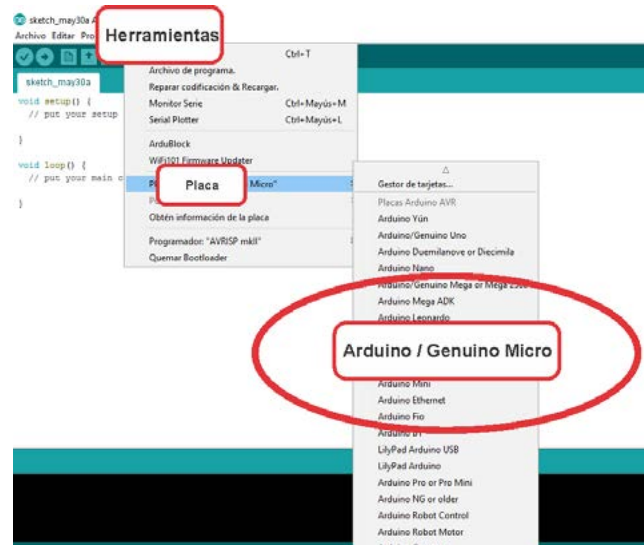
sketch_may30a A

Archivo Editar Pro

Herramientas

sketch_may30a

void setup() {
  // put your setup

}

void loop() {
  // put your main c

}

Ctrl+T

Archivo de programa.

Reparar codificación & Recargar.

Monitor Serie Ctrl+Mayús+M

Serial Plotter Ctrl+Mayús+L

ArduBlock

WiFi101 Firmware Updater

Pl Placa Micro"

P

Obtén información de la placa

Programador: "AVRISP mkII"

Quemar Bootloader

Gestor de tarjetas...

Placas Arduino AVR

Arduino Yún

Arduino/Genuino Uno

Arduino Duemilanove or Diecimila

Arduino Nano

Arduino/Genuino Mega or Mega 2560

Arduino Mega ADK

Arduino Leonardo

Arduino / Genuino Micro

Arduino Mini

Arduino Ethernet

Arduino Fio

Arduino BT

LilyPad Arduino USB

LilyPad Arduino

Arduino Pro or Pro Mini

Arduino NG or older

Arduino Robot Control

Arduino Robot Motor